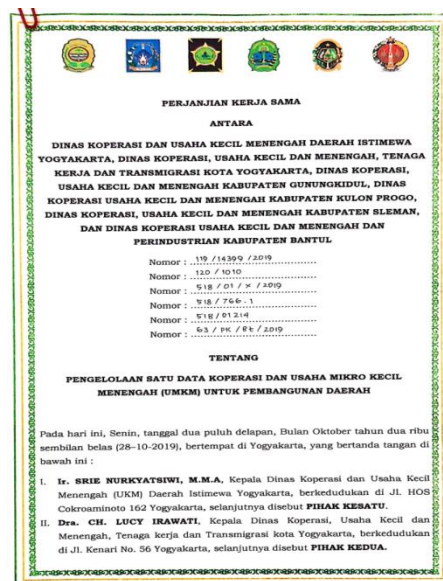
PERJANJIAN KERJA SAMA

ANTARA

DINAS KOPERASI DAN USAHA KECIL MENENGAH DAERAH ISTIMEWA YOGYAKARTA, DINAS KOPERASI, USAHA KECIL DAN MENENGAH, TENAGA KERJA DAN TRANSMIGRASI KOTA YOGYAKARTA, DINAS KOPERASI, USAHA KECIL DAN MENENGAH KABUPATEN GUNUNGKIDUL, DINAS KOPERASI USAHA KECIL DAN MENENGAH KABUPATEN KULON PROGO, DINAS KOPERASI, USAHA KECIL DAN MENENGAH KABUPATEN SLEMAN, DAN DINAS KOPERASI USAHA KECIL DAN MENENGAH DAN PERINDUSTRIAN KABUPATEN BANTUL

Nomor : 119 /14399 /2019
Nomor : 120 / 1010
Nomor : 518 / 01 / X / 2019
Nomor : 518 / 766.1
Nomor : 518 / 01214
Nomor : 63 / PK / Bt / 2019

TENTANG

PENGELOLAAN SATU DATA KOPERASI DAN USAHA MIKRO KECIL MENENGAH (UMKM) UNTUK PEMBANGUNAN DAERAH

Pada hari ini, Senin, tanggal dua puluh delapan, Bulan Oktober tahun dua ribu sembilan belas (28-10-2019), bertempat di Yogyakarta, yang bertanda tangan di bawah ini :

I. Ir. SRIE NURKYATSIWI, M.M.A, Kepala Dinas Koperasi dan Usaha Kecil Menengah (UKM) Daerah Istimewa Yogyakarta, berkedudukan di Jl. HOS Cokroaminoto 162 Yogyakarta, selanjutnya disebut PIHAK KESATU.

II. Dra. CH. LUCY IRAWATI, Kepala Dinas Koperasi, Usaha Kecil dan Menengah, Tenaga kerja dan Transmigrasi kota Yogyakarta, berkedudukan di Jl. Kenari No. 56 Yogyakarta, selanjutnya disebut PIHAK KEDUA.